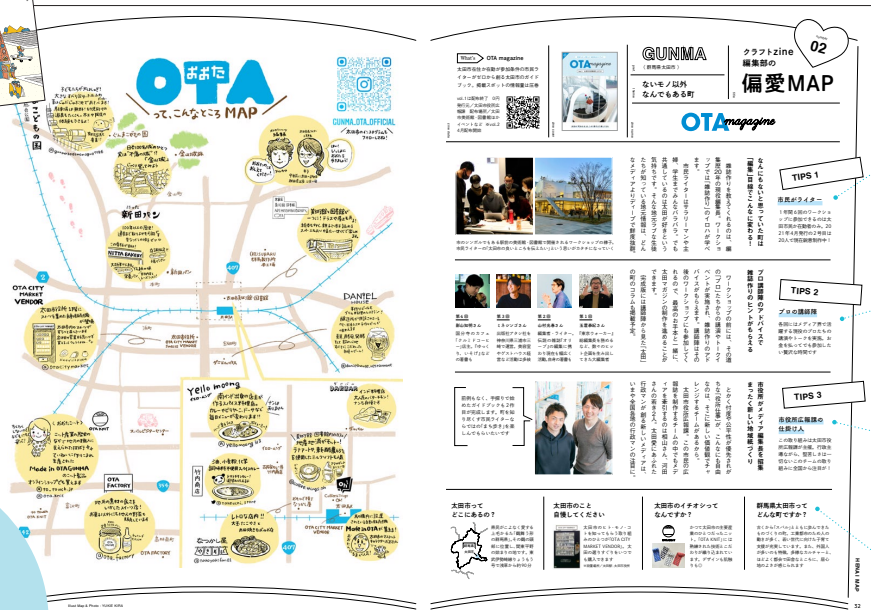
OTA おおた って、こんなところMAP

GUNMA_OTA_OFFICIAL

こどもの国

新田パン

NITTA BAKERY

OTA CITY MARKET VENDOR

DANIEL

Yello moong

BAKBAR

Made in OTAGUNMA

OTA FACTORY

OTA CITY MARKET VENDOR

Made in OTA

What's OTA magazine

GUNMA (群馬県太田市)

ないモノ以外なんでもある町

クラフトzine編集部の偏愛MAP

Number 02

OTA magazine

なんにもないと思っていた町は「編集」目線でこんなに変わる!

TIPS 1

市民がライター

TIPS 2

プロの編集陣

プロ編集陣のアドバイスで雑誌作りのヒントが与えられる

TIPS 3

市役所広報課の仕掛け人

市役所のメディア編集者を編集まで一貫して新しい地域振興づくり

太田市ってどこにあるの?

太田市のこと自慢してください

太田市のイチオシってなんですか?

群馬県太田市ってどんな町ですか?

52